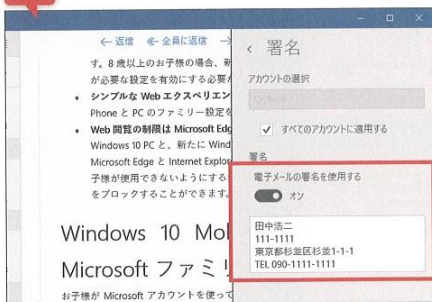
← 返信 ≪ 全員に返信 →

す。8 歳以上のお子様の場合、
が必要な設定を有効にする必要

• シンプルな Web エクスペリエン
Phone と PC のファミリー設定を

• Web 閲覧の制限は Microsoft Edge
Windows 10 PC と、新たに Wind
Microsoft Edge と Internet Explor
子様が使用できないようにする
をブロックすることができます。

Windows 10 Mo
Microsoft ファミリ

お子様が Microsoft アカウントを使って

‹ 署名

アカウントの選択

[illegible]

✓ すべてのアカウントに適用する

署名

電子メールの署名を使用する

オン

田中浩二
111-1111
東京都杉並区杉並1-1-1
TEL 090-1111-1111